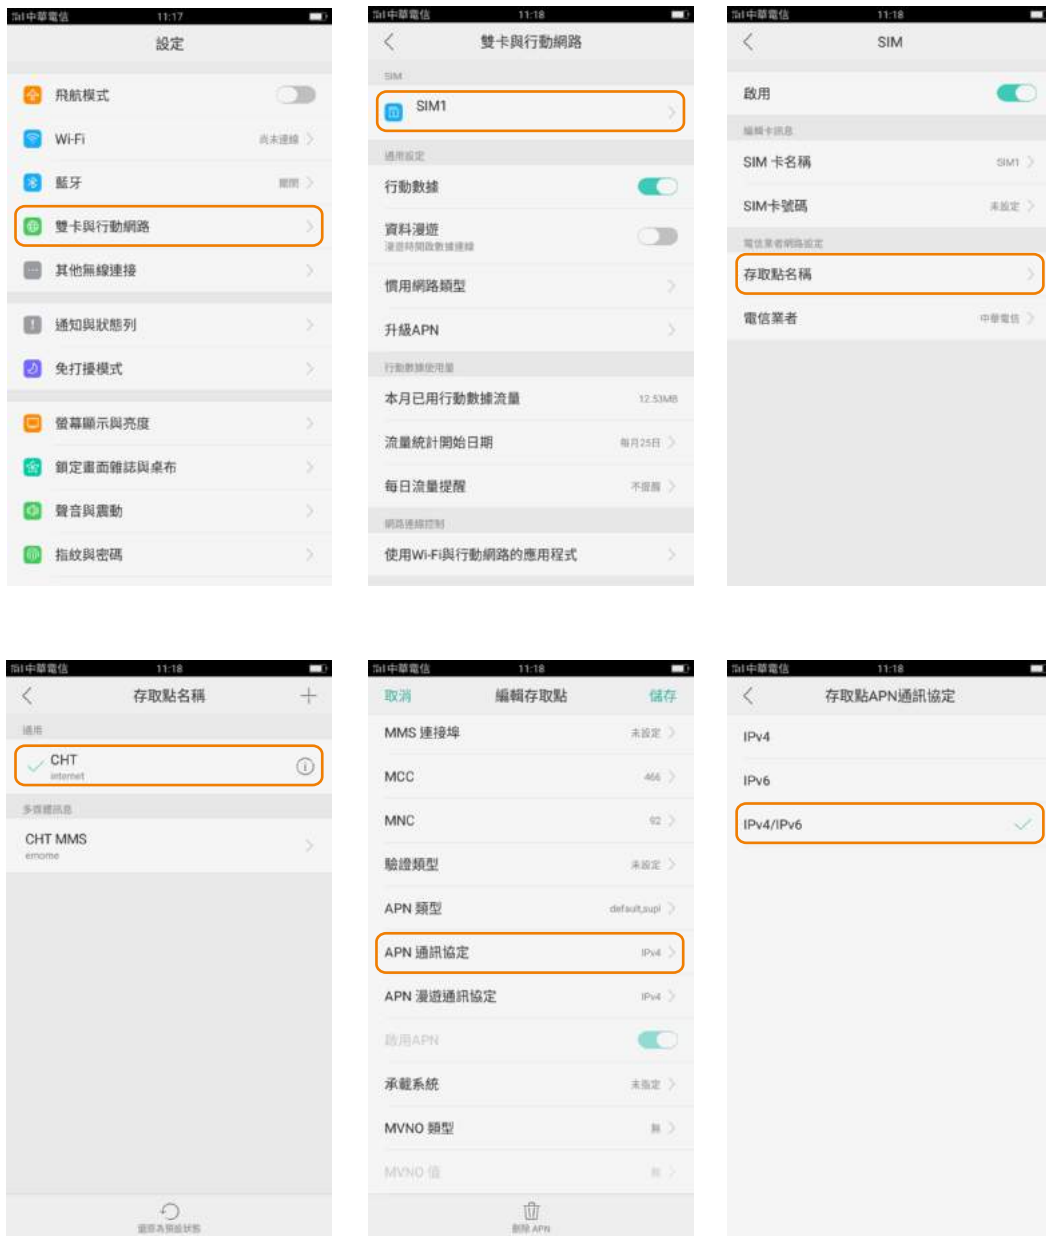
中華電信 11:17

設定

飛航模式

Wi-Fi 尚未連線

藍牙 關閉

雙卡與行動網路

其他無線連接

通知與狀態列

免打擾模式

螢幕顯示與亮度

鎖定畫面雜誌與桌布

聲音與震動

指紋與密碼

中華電信 11:18

雙卡與行動網路

SIM

SIM1

通用設定

行動數據

資料漫遊
漫遊時開啟數據連線

慣用網路類型

升級APN

行動數據使用量

本月已用行動數據流量 12.53MB

流量統計開始日期 每月25日

每日流量提醒 不提醒

網路連線控制

使用Wi-Fi與行動網路的應用程式

中華電信 11:18

SIM

啟用

編輯卡訊息

SIM 卡名稱 SIM1

SIM卡號碼 未設定

電信業者網路設定

存取點名稱

電信業者 中華電信

中華電信 11:18

存取點名稱

通用

CHT
internet

多媒體訊息

CHT MMS
emome

還原為預設狀態

中華電信 11:18

取消 編輯存取點 儲存

MMS 連接埠 未設定

MCC 466

MNC 92

驗證類型 未設定

APN 類型 default,supl

APN 通訊協定 IPv4

APN 漫遊通訊協定 IPv4

啟用APN

承載系統 未指定

MVNO 類型 無

MVNO 值 無

刪除 APN

中華電信 11:18

存取點APN通訊協定

IPv4

IPv6

IPv4/IPv6